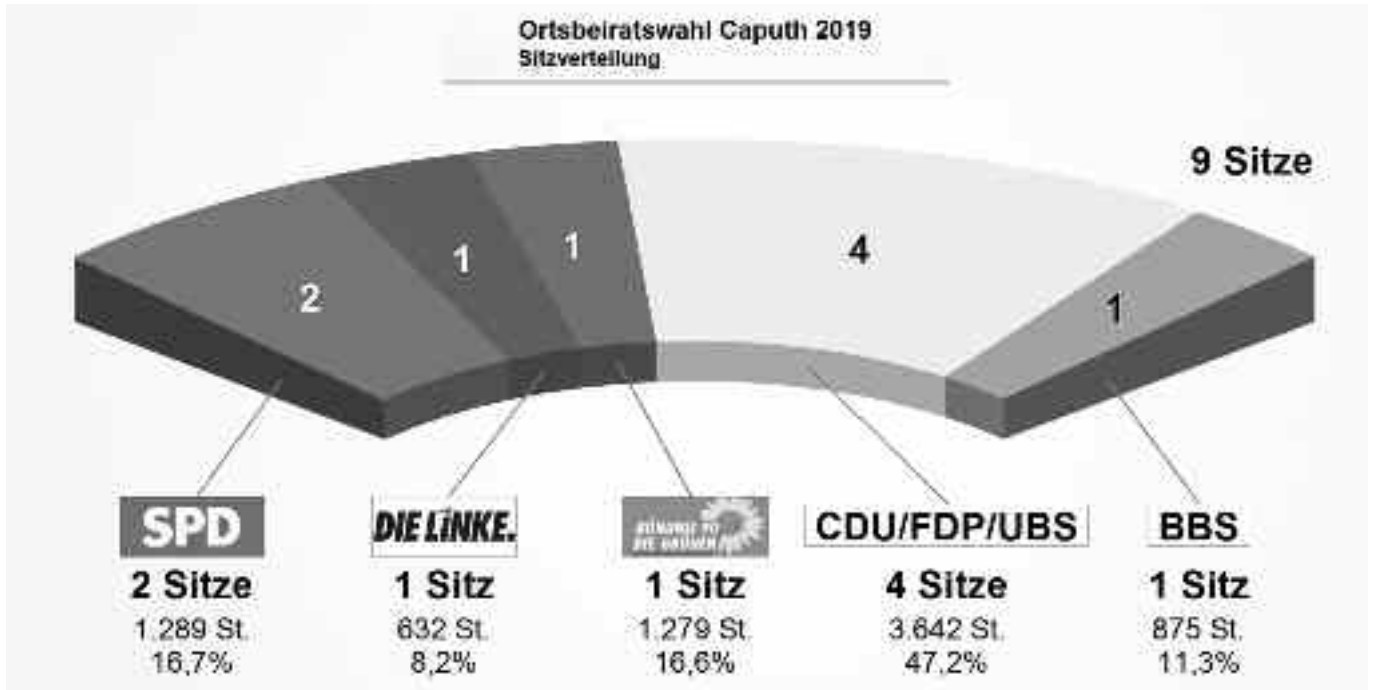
Ortsbeiratswahl Caputh 2019
Sitzverteilung

9 Sitze

2
1
1
4
1

SPD
2 Sitze
1.289 St.
16,7%

DIE LINKE.
1 Sitz
632 St.
8,2%

BÜNDNIS 90 DIE GRÜNEN
1 Sitz
1.279 St.
16,6%

CDU/FDP/UBS
4 Sitze
3.642 St.
47,2%

BBS
1 Sitz
875 St.
11,3%